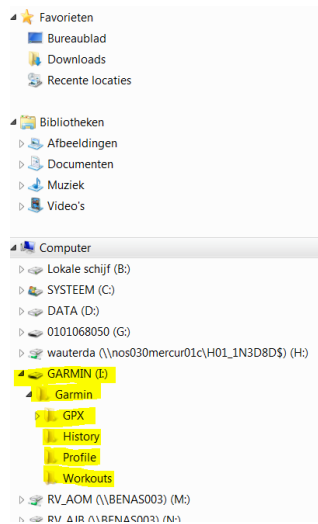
Favorieten
Bureaublad
Downloads
Recente locaties

Bibliotheken
Afbeeldingen
Documenten
Muziek
Video's

Computer
Lokale schijf (B:)
SYSTEEM (C:)
DATA (D:)
0101068050 (G:)
wauterda (\\nos030mercur01c\H01_1N3D8D$) (H:)
GARMIN (I:)
Garmin
GPX
History
Profile
Workouts
RV_AOM (\\BENAS003) (M:)
RV_AJB (\\BENAS003) (N:)